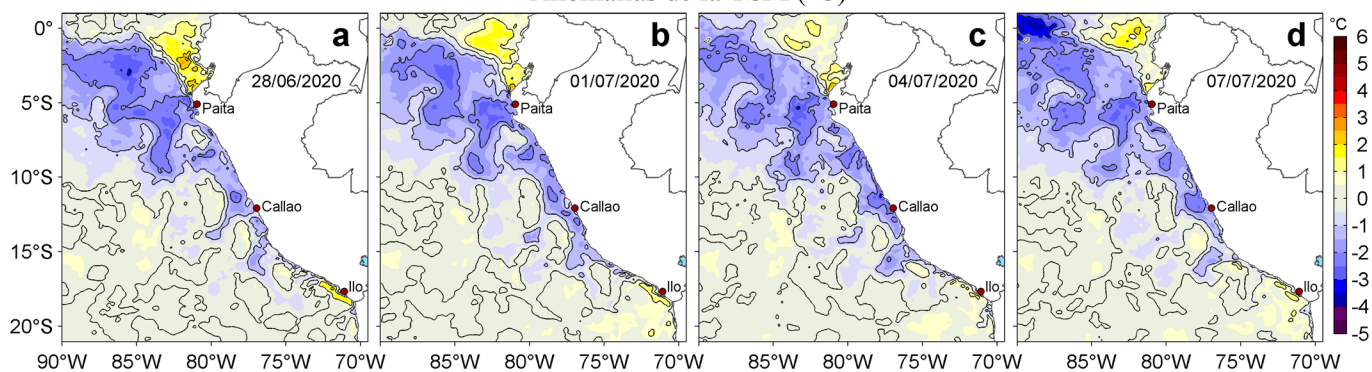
Anomalías de la TSM (°C)

a
28/06/2020
Paita
Callao
Ilo

b
01/07/2020
Paita
Callao
Ilo

c
04/07/2020
Paita
Callao
Ilo

d
07/07/2020
Paita
Callao
Ilo

0°
5°S
10°S
15°S
20°S

90°W 85°W 80°W 75°W 70°W
85°W 80°W 75°W 70°W
85°W 80°W 75°W 70°W
85°W 80°W 75°W 70°W

°C
6
5
4
3
2
1
0
-1
-2
-3
-4
-5